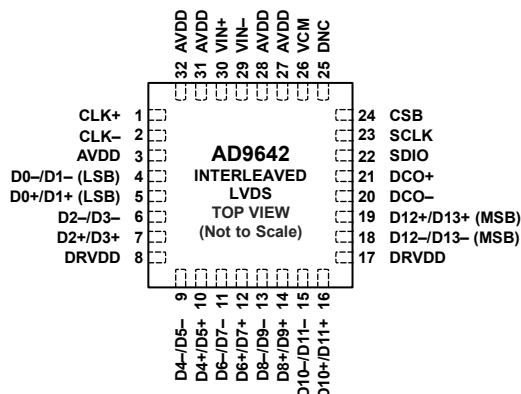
32 AVDD
31 AVDD
30 VIN+
29 VIN–
28 AVDD
27 AVDD
26 VCM
25 DNC

CLK+ 1
CLK– 2
AVDD 3
D0–/D1– (LSB) 4
D0+/D1+ (LSB) 5
D2–/D3– 6
D2+/D3+ 7
DRVDD 8

AD9642
INTERLEAVED
LVDS
TOP VIEW
(Not to Scale)

24 CSB
23 SCLK
22 SDIO
21 DCO+
20 DCO–
19 D12+/D13+ (MSB)
18 D12–/D13– (MSB)
17 DRVDD

9 D4–/D5–
10 D4+/D5+
11 D6–/D7–
12 D6+/D7+
13 D8–/D9–
14 D8+/D9+
15 D10–/D11–
16 D10+/D11+